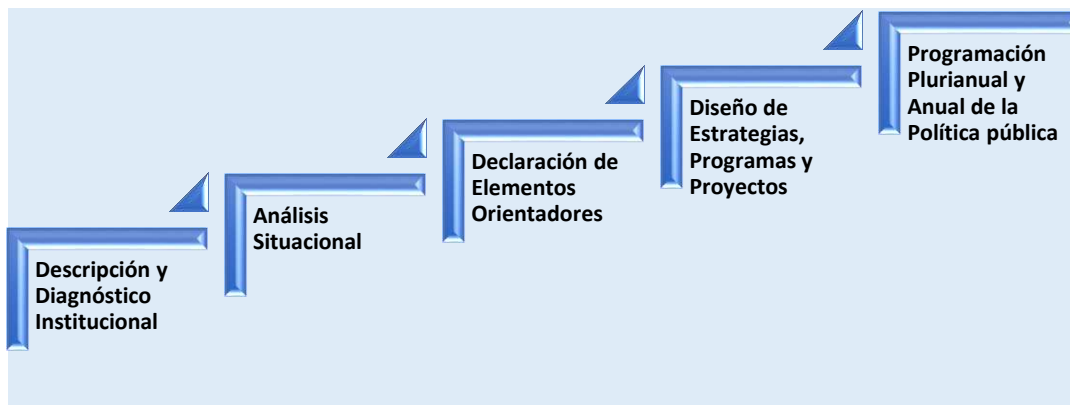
Descripción y Diagnóstico Institucional

Análisis Situacional

Declaración de Elementos Orientadores

Diseño de Estrategias, Programas y Proyectos

Programación Plurianual y Anual de la Política pública